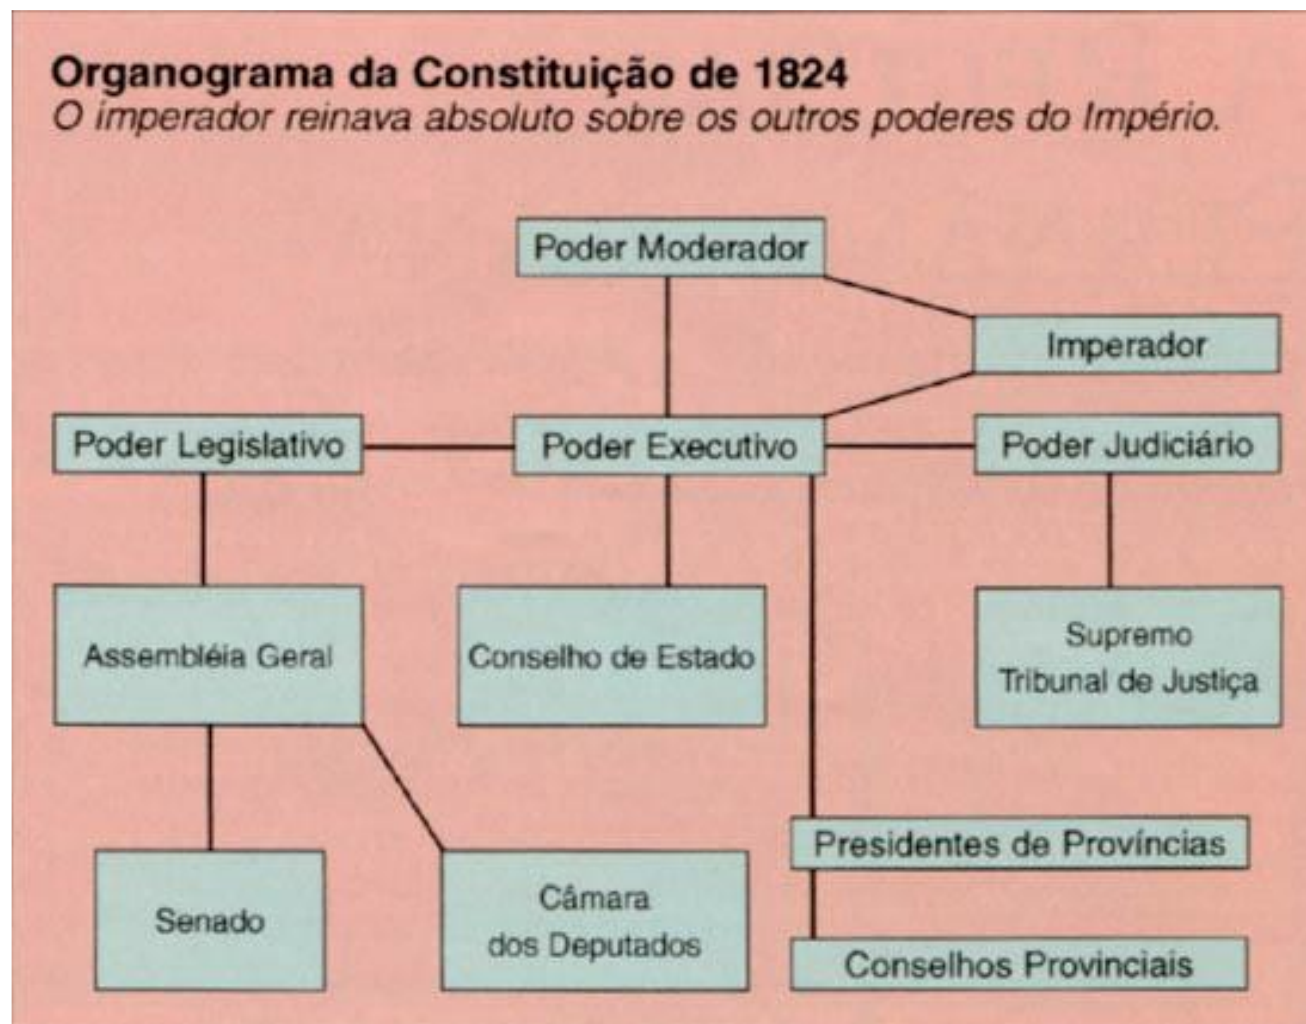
Organograma da Constituição de 1824
O imperador reinava absoluto sobre os outros poderes do Império.

Poder Moderador

Imperador

Poder Legislativo

Poder Executivo

Poder Judiciário

Assembléia Geral

Conselho de Estado

Supremo Tribunal de Justiça

Presidentes de Províncias

Senado

Câmara dos Deputados

Conselhos Provinciais